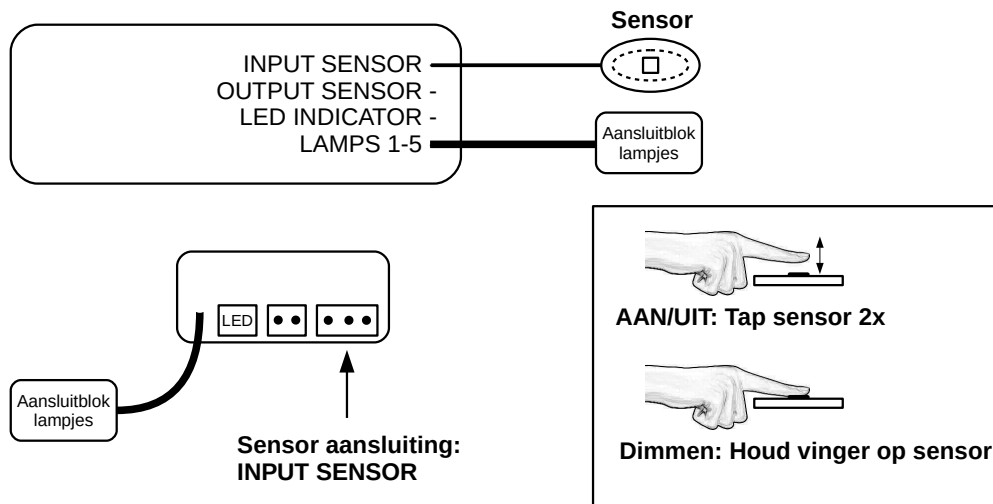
INPUT SENSOR
OUTPUT SENSOR -
LED INDICATOR -
LAMPS 1-5

Sensor

Aansluitblok lampjes

LED

Aansluitblok lampjes

Sensor aansluiting:
INPUT SENSOR

AAN/UIT: Tap sensor 2x

Dimmen: Houd vinger op sensor